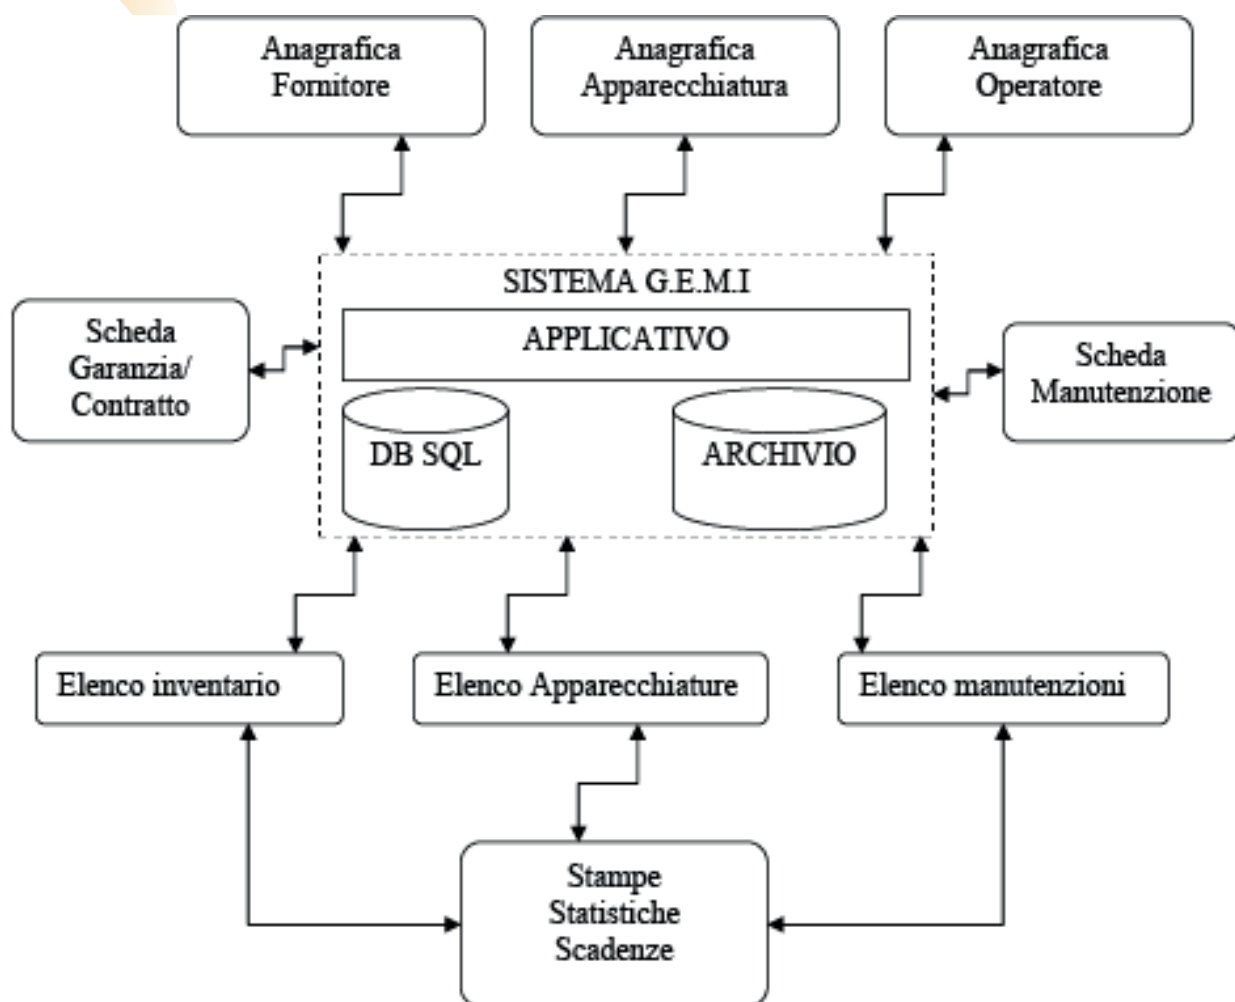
Anagrafica Fornitore

Anagrafica Apparecchiatura

Anagrafica Operatore

SISTEMA G.E.M.I

APPLICATIVO

Scheda Garanzia/ Contratto

DB SQL

ARCHIVIO

Scheda Manutenzione

Elenco inventario

Elenco Apparecchiature

Elenco manutenzioni

Stampe Statistiche Scadenze